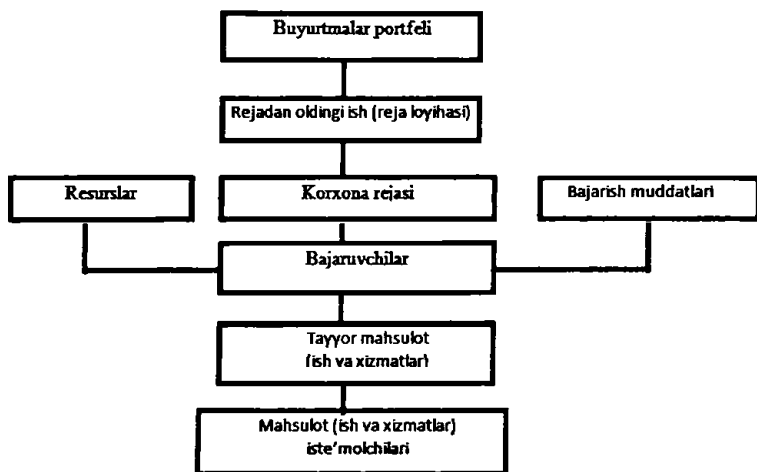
Buyurtmalar portfeli

Rejadan oldingi ish (reja loyihasi)

Resurslar

Korxona rejasi

Bajarish muddatlari

Bajaruvchilar

Tayyor mahsulot (ish va xizmatlar)

Mahsulot (ish va xizmatlar) iste'molchilari